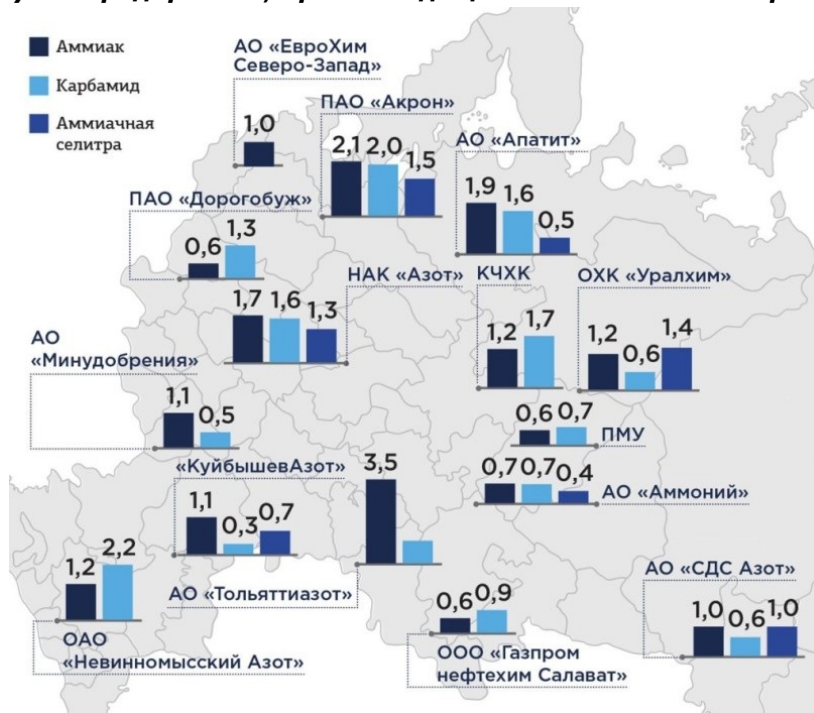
Аммиак
Карбамид
Аммиачная селитра

АО «ЕвроХим Северо-Запад»
1,0

ПАО «Акрон»
2,1 2,0 1,5

АО «Апатит»
1,9 1,6 0,5

ПАО «Дорогобуж»
0,6 1,3

НАК «Азот»
1,7 1,6 1,3

КЧХК
1,2 1,7

ОХК «Уралхим»
1,2 0,6 1,4

АО «Минудобрения»
1,1 0,5

0,6 0,7
ПМУ

«КуйбышевАзот»
1,1 0,3 0,7

3,5

0,7 0,7 0,4
АО «Аммоний»

1,2 2,2
ОАО «Невинномысский Азот»

АО «Тольяттиазот»

0,6 0,9
ООО «Газпром нефтехим Салават»

АО «СДС Азот»
1,0 0,6 1,0